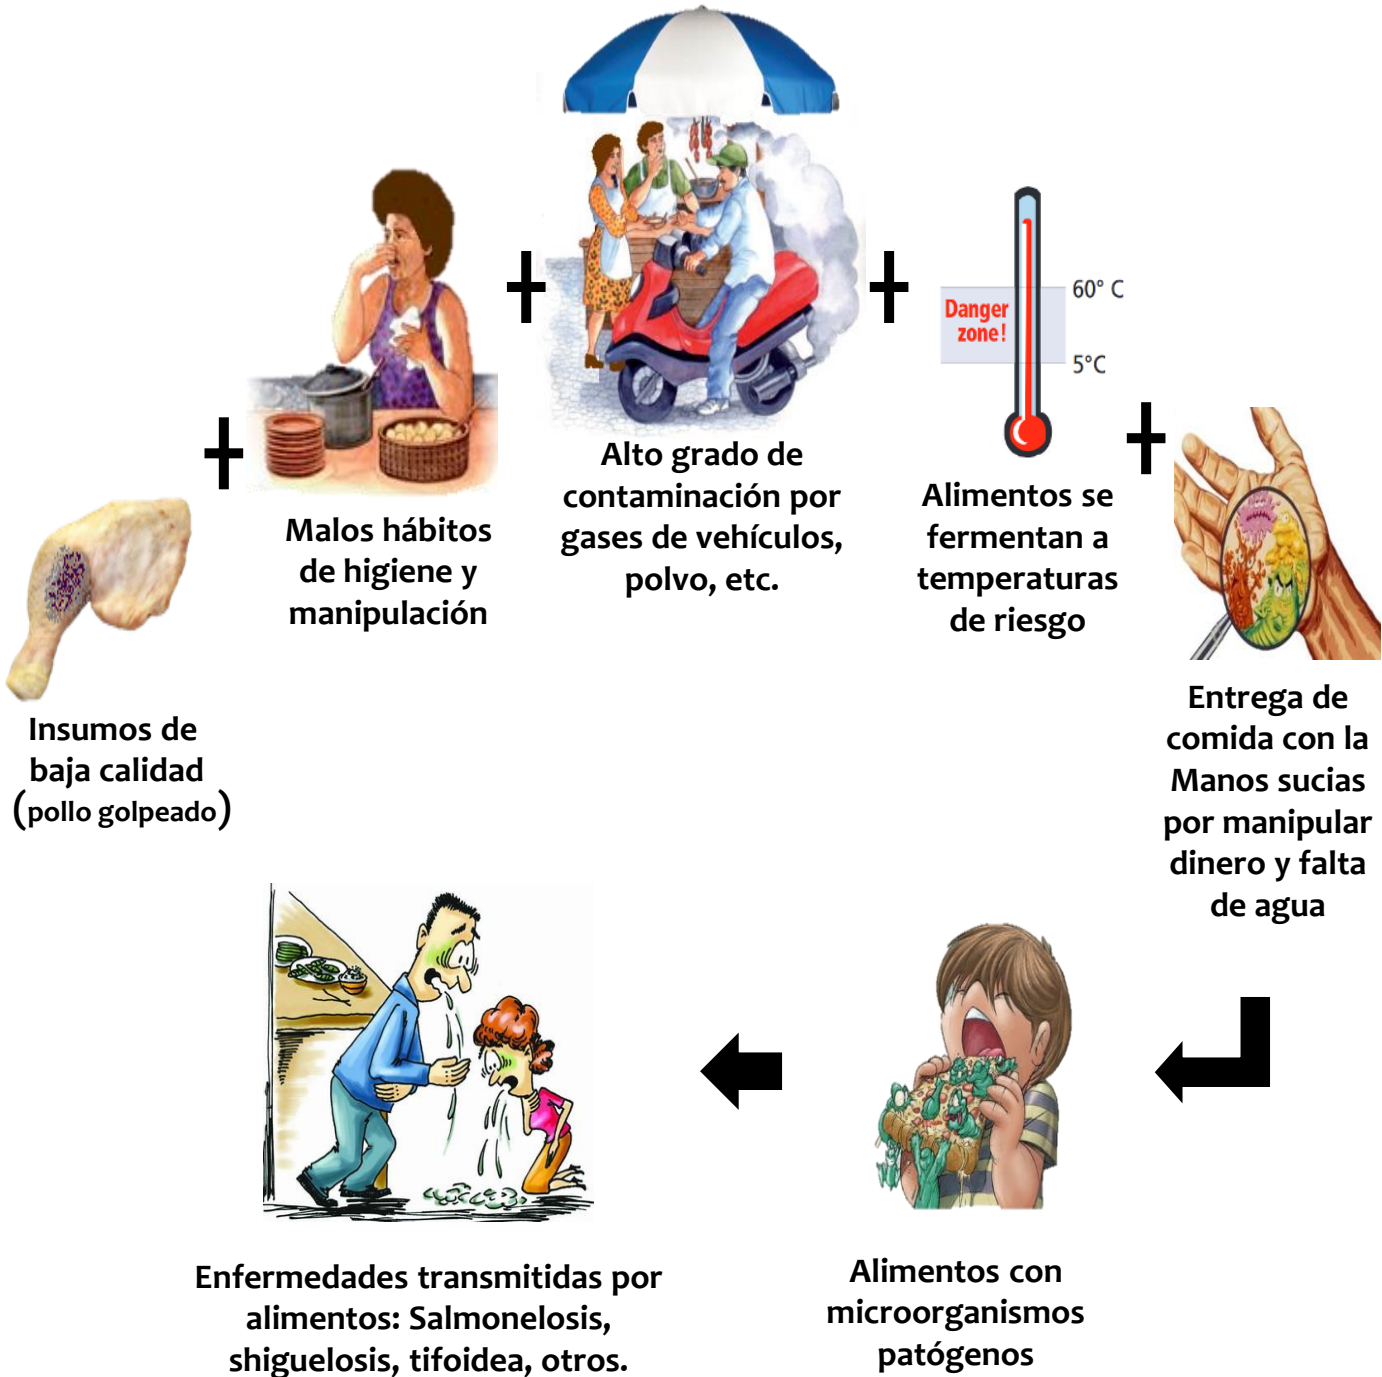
Insumos de baja calidad (pollo golpeado)

+

Malos hábitos de higiene y manipulación

+

Alto grado de contaminación por gases de vehículos, polvo, etc.

+

Danger zone!

60° C

5°C

Alimentos se fermentan a temperaturas de riesgo

+

Entrega de comida con la Manos sucias por manipular dinero y falta de agua

Alimentos con microorganismos patógenos

Enfermedades transmitidas por alimentos: Salmonelosis, shiguelosis, tifoidea, otros.